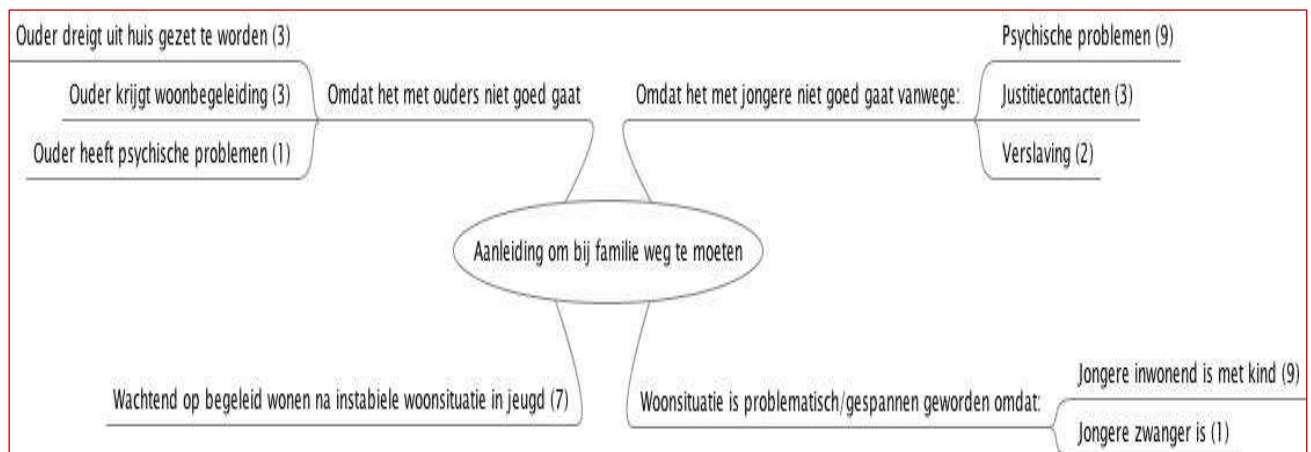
Aanleiding om bij familie weg te moeten

Omdat het met ouders niet goed gaat

Ouder dreigt uit huis gezet te worden (3)

Ouder krijgt woonbegeleiding (3)

Ouder heeft psychische problemen (1)

Omdat het met jongere niet goed gaat vanwege:

Psychische problemen (9)

Justitiecontacten (3)

Verslaving (2)

Wachtend op begeleid wonen na instabiele woonsituatie in jeugd (7)

Woonsituatie is problematisch/gespannen geworden omdat:

Jongere inwonend is met kind (9)

Jongere zwanger is (1)